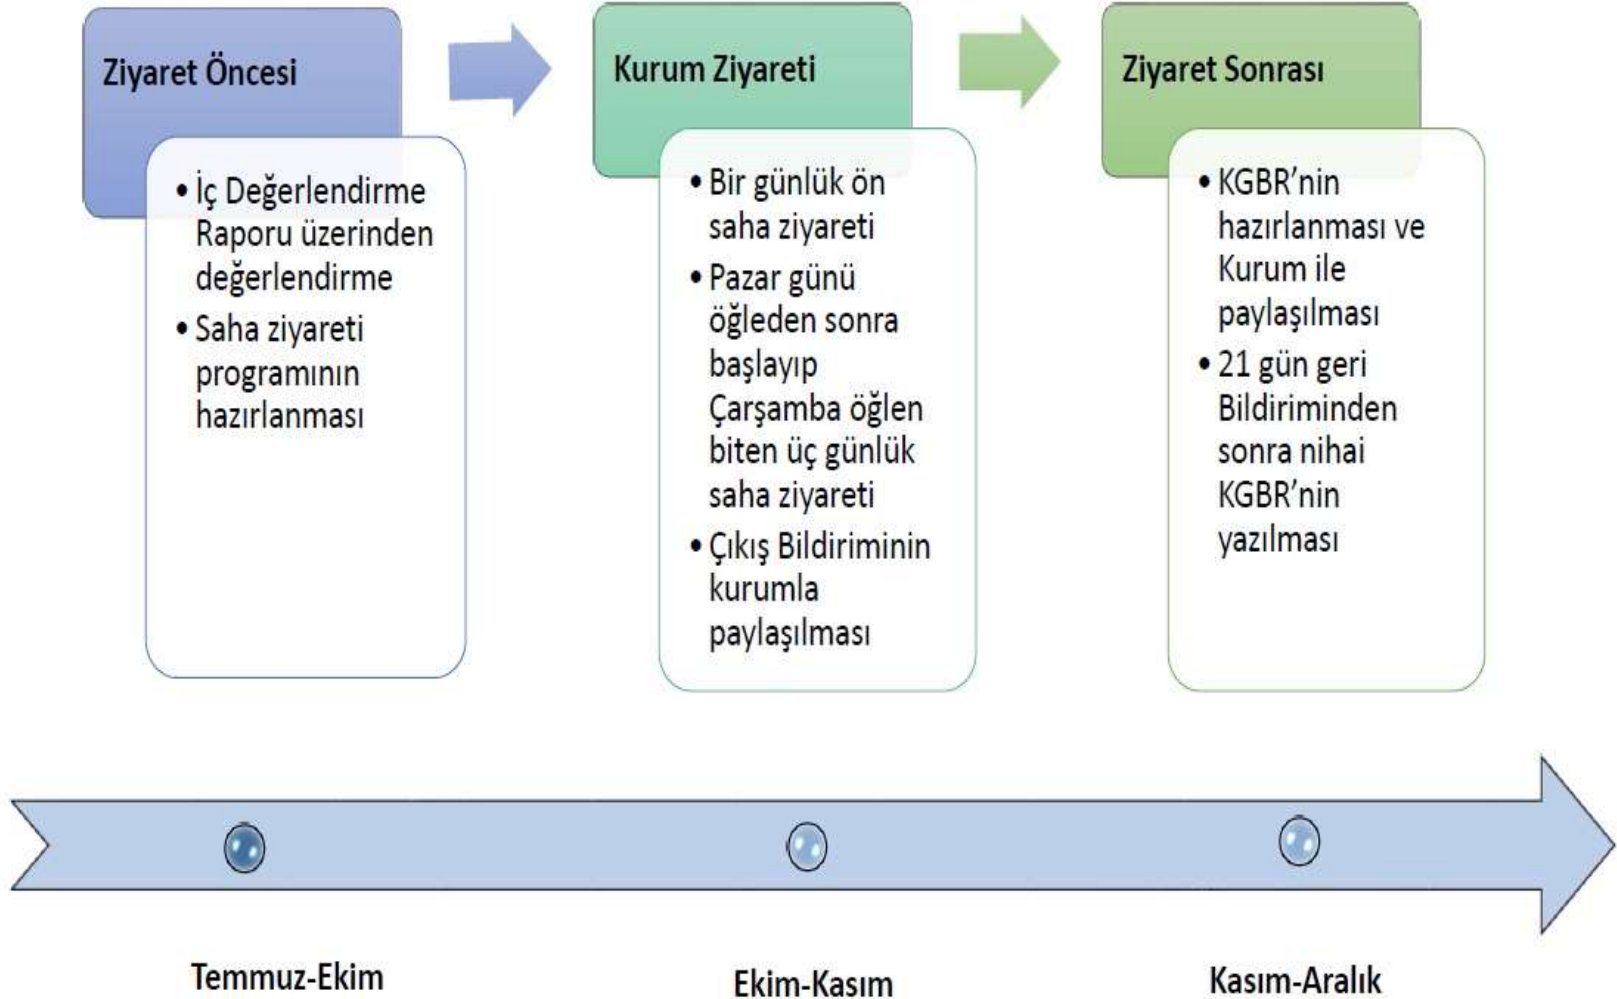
Ziyaret Öncesi

• İç Değerlendirme Raporu üzerinden değerlendirme
• Saha ziyareti programının hazırlanması

Kurum Ziyareti

• Bir günlük ön saha ziyareti
• Pazar günü öğleden sonra başlayıp Çarşamba öğlen biten üç günlük saha ziyareti
• Çıkış Bildiriminin kurumla paylaşılması

Ziyaret Sonrası

• KGBR'nin hazırlanması ve Kurum ile paylaşılması
• 21 gün geri Bildiriminden sonra nihai KGBR'nin yazılması

Temmuz-Ekim

Ekim-Kasım

Kasım-Aralık